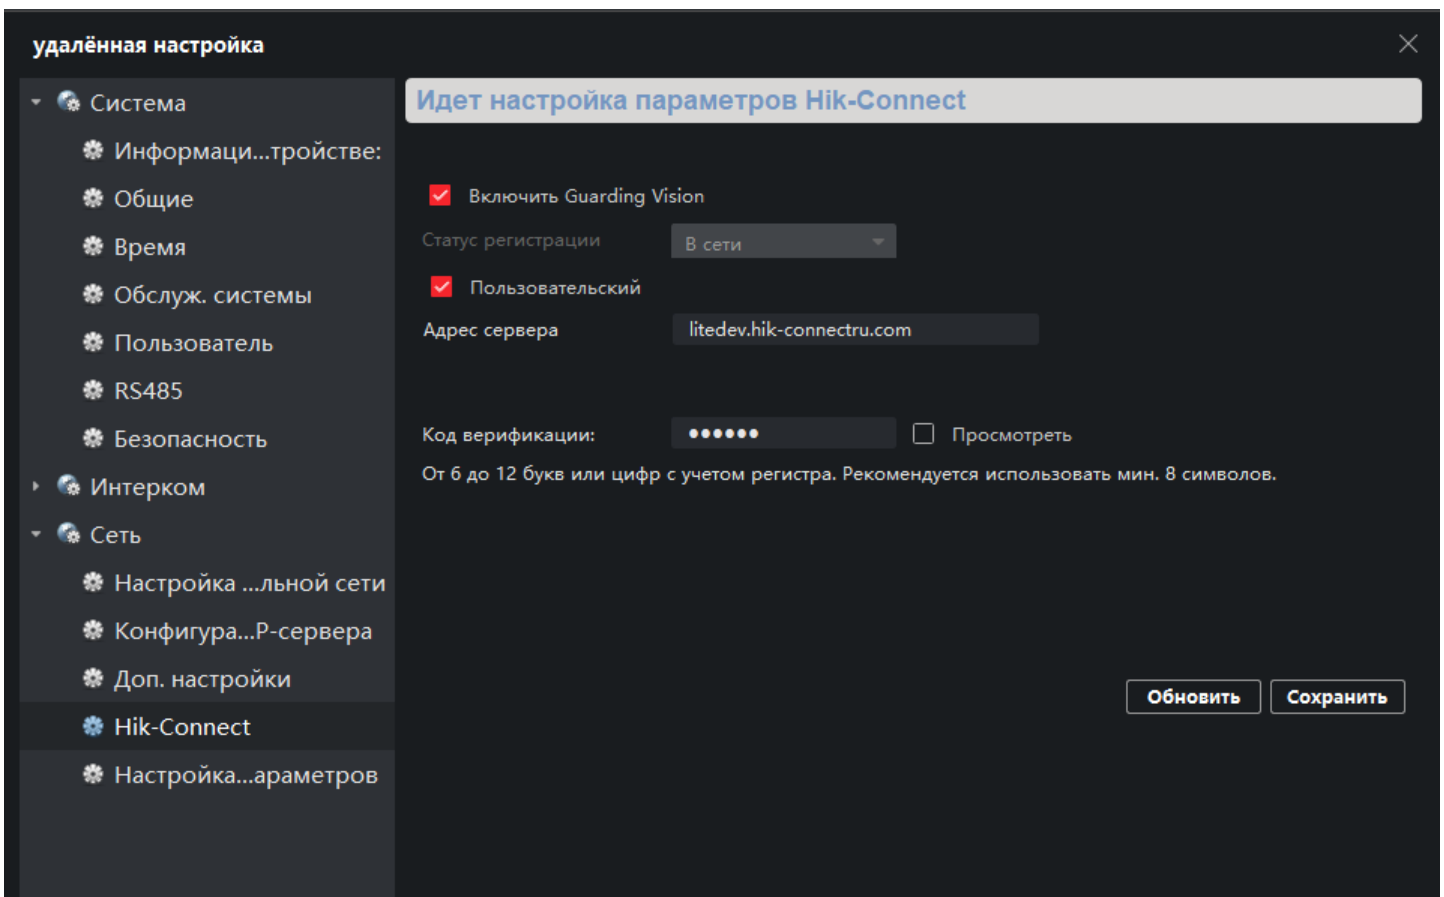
удалённая настройка

Система
Информаци...тройстве:
Общие
Время
Обслуж. системы
Пользователь
RS485
Безопасность
Интерком
Сеть
Настройка ...льной сети
Конфигура...P-сервера
Доп. настройки
Hik-Connect
Настройка...араметров

Идет настройка параметров Hik-Connect

Включить Guarding Vision
Статус регистрации В сети
Пользовательский
Адрес сервера litedev.hik-connectru.com
Код верификации: •••••• Просмотреть
От 6 до 12 букв или цифр с учетом регистра. Рекомендуется использовать мин. 8 символов.

Обновить Сохранить